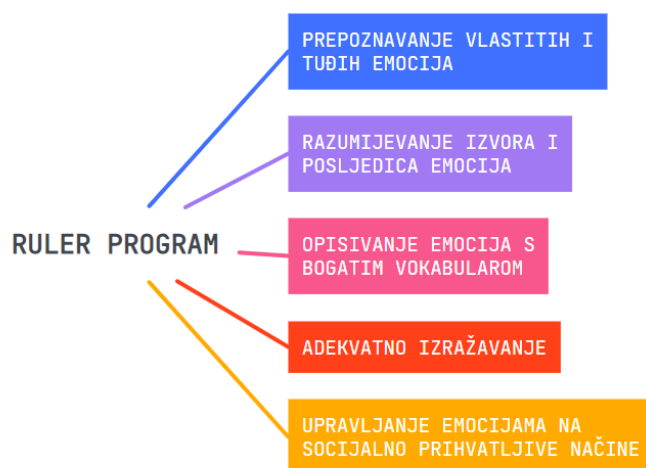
RULER PROGRAM

PREPOZNAVANJE VLASTITIH I TUĐIH EMOCIJA

RAZUMIJEVANJE IZVORA I POSLJEDICA EMOCIJA

OPISIVANJE EMOCIJA S BOGATIM VOKABULAROM

ADEKVATNO IZRAŽAVANJE

UPRAVLJANJE EMOCIJAMA NA SOCIJALNO PRIHVATLJIVE NAČINE